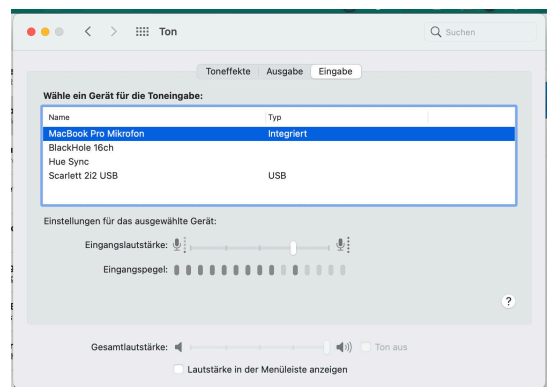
Ton

Suchen

Toneffekte | Ausgabe | Eingabe

Wähle ein Gerät für die Toneingabe:

| Name | Typ |
|---|---|
| MacBook Pro Mikrofon | Integriert |
| BlackHole 16ch | |
| Hue Sync | |
| Scarlett 2i2 USB | USB |

Einstellungen für das ausgewählte Gerät:

Eingangslautstärke:

Eingangspegel:

?

Gesamtlautstärke:

Ton aus

Lautstärke in der Menüleiste anzeigen